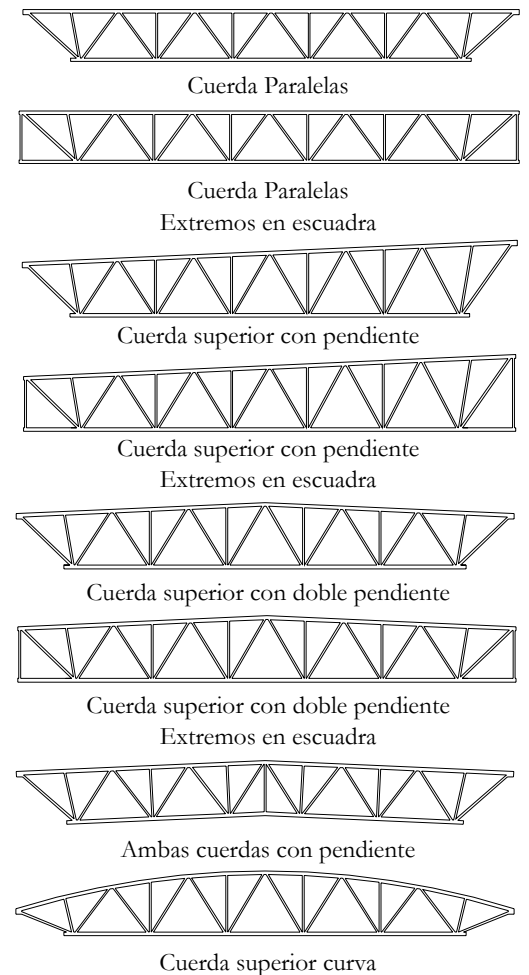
Cuerda Paralelas

Cuerda Paralelas
Extremos en escuadra

Cuerda superior con pendiente

Cuerda superior con pendiente
Extremos en escuadra

Cuerda superior con doble pendiente

Cuerda superior con doble pendiente
Extremos en escuadra

Ambas cuerdas con pendiente

Cuerda superior curva